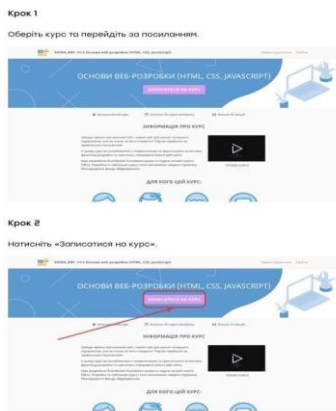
Крок 1

Оберіть курс та перейдіть за посиланням.

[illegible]

ОСНОВИ ВЕБ-РОЗРОБКИ (HTML, CSS, JAVASCRIPT)

ЗАПИСАТИСЯ НА КУРС

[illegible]

ІНФОРМАЦІЯ ПРО КУРС

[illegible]

ДЛЯ КОГО ЦЕЙ КУРС:

Крок 2

Натисніть «Записатися на курс».

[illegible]

ОСНОВИ ВЕБ-РОЗРОБКИ (HTML, CSS, JAVASCRIPT)

ЗАПИСАТИСЯ НА КУРС

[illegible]

ІНФОРМАЦІЯ ПРО КУРС

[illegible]

ДЛЯ КОГО ЦЕЙ КУРС: